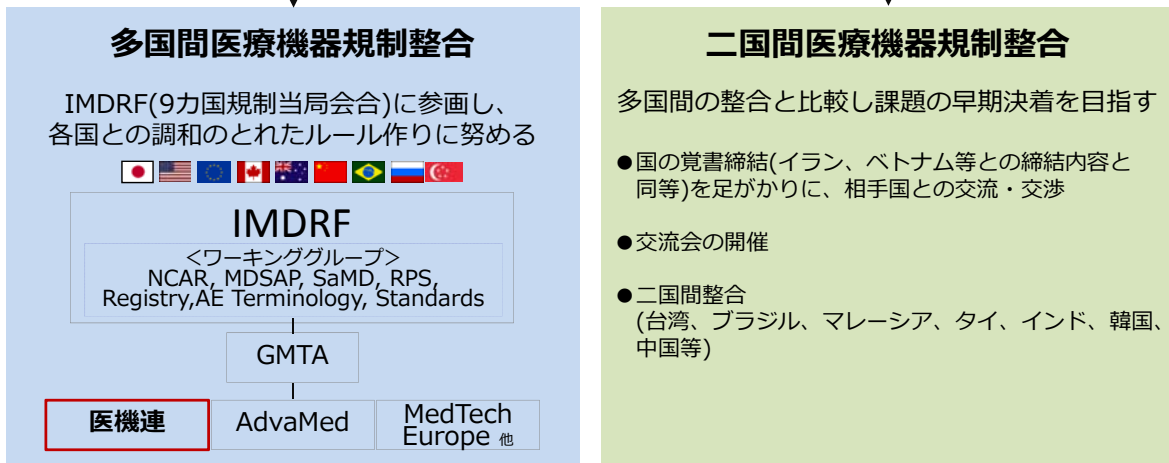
多国間医療機器規制整合

IMDRF(9カ国規制当局会合)に参画し、各国との調和のとれたルール作りに努める

IMDRF

<ワーキンググループ>
NCAR, MDSAP, SaMD, RPS, Registry,AE Terminology, Standards

GMTA

医機連

AdvaMed

MedTech Europe 他

二国間医療機器規制整合

多国間の整合と比較し課題の早期決着を目指す

●国の覚書締結(イラン、ベトナム等との締結内容と同等)を足がかりに、相手国との交流・交渉

●交流会の開催

●二国間整合
(台湾、ブラジル、マレーシア、タイ、インド、韓国、中国等)